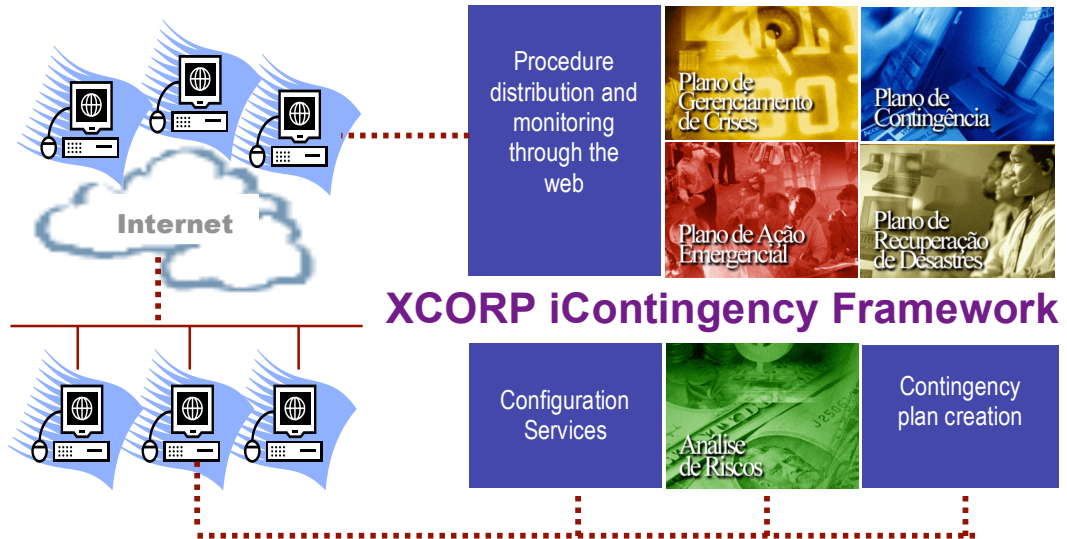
Internet

Procedure distribution and monitoring through the web

Plano de Gerenciamento de Crises

Plano de Contingência

Plano de Ação Emergencial

Plano de Recuperação de Desastres

XCORP iContingency Framework

Configuration Services

Análise de Riscos

Contingency plan creation